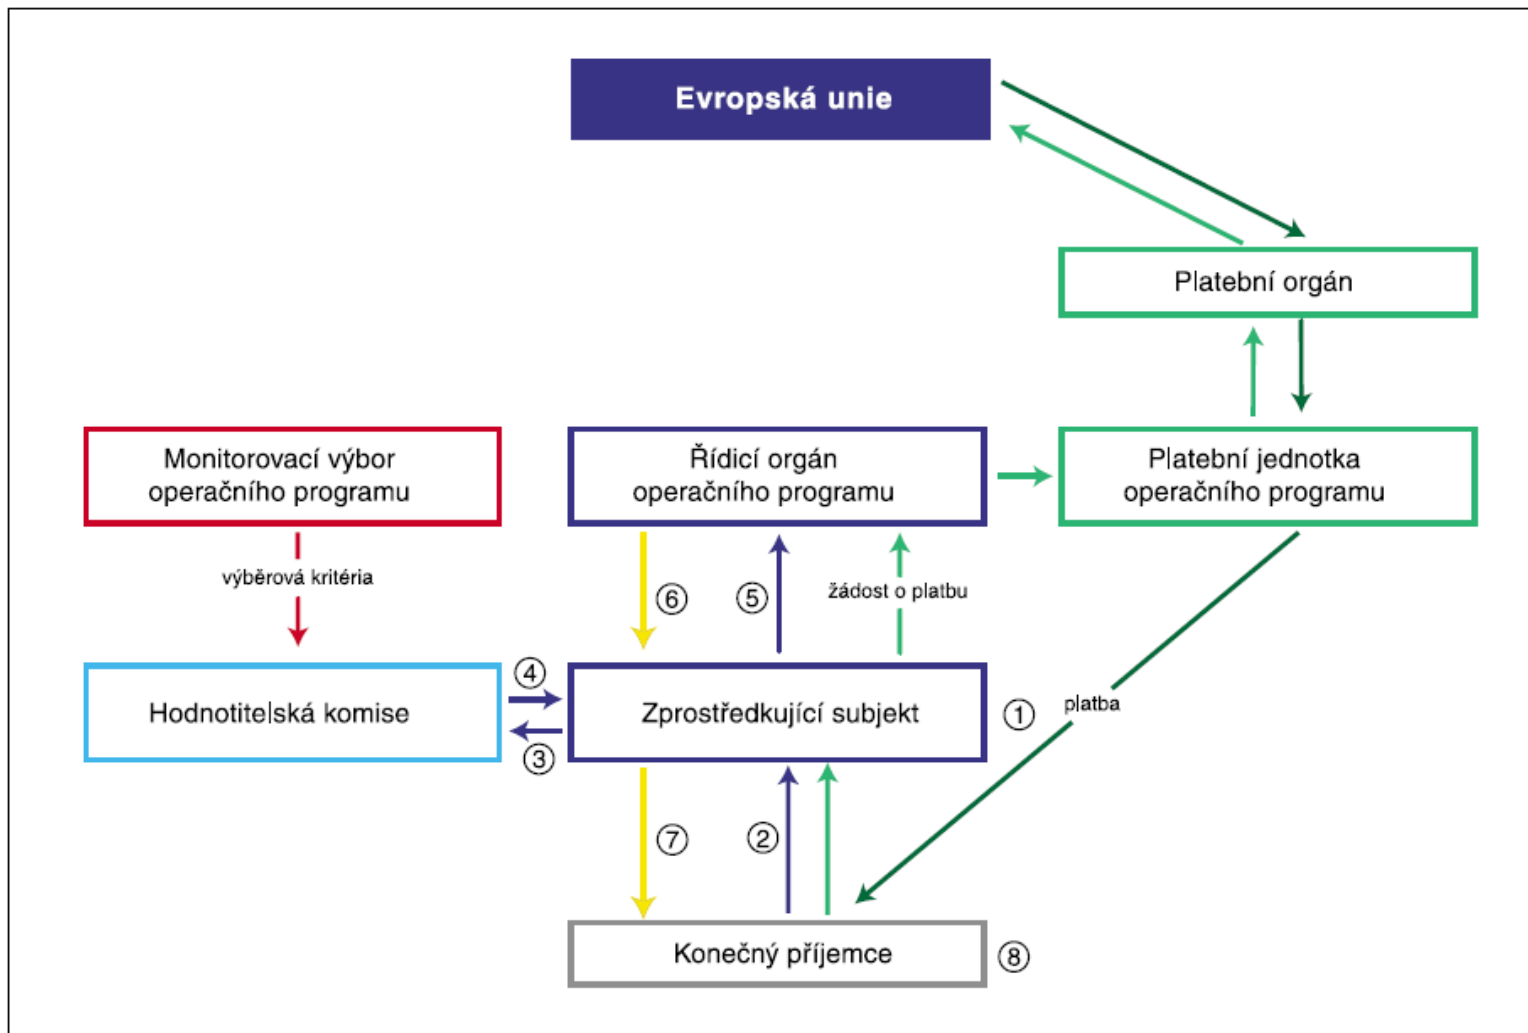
Evropská unie

Platební orgán

Monitorovací výbor operačního programu

Řídicí orgán operačního programu

Platební jednotka operačního programu

výběrová kritéria

⑥

⑤

žádost o platbu

④

Hodnotitelská komise

Zprostředkující subjekt

①

platba

③

⑦

②

Konečný příjemce

⑧